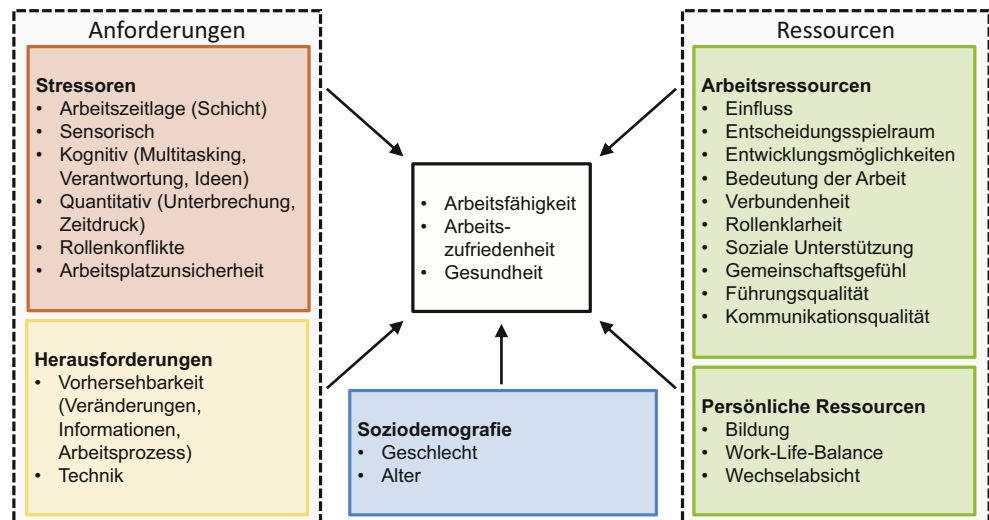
Anforderungen

Stressoren
- Arbeitszeitlage (Schicht)
- Sensorisch
- Kognitiv (Multitasking, Verantwortung, Ideen)
- Quantitativ (Unterbrechung, Zeitdruck)
- Rollenkonflikte
- Arbeitsplatzunsicherheit

Herausforderungen
- Vorhersehbarkeit (Veränderungen, Informationen, Arbeitsprozess)
- Technik

- Arbeitsfähigkeit
- Arbeits-zufriedenheit
- Gesundheit

Soziodemografie
- Geschlecht
- Alter

Ressourcen

Arbeitsressourcen
- Einfluss
- Entscheidungsspielraum
- Entwicklungsmöglichkeiten
- Bedeutung der Arbeit
- Verbundenheit
- Rollenklarheit
- Soziale Unterstützung
- Gemeinschaftsgefühl
- Führungsqualität
- Kommunikationsqualität

Persönliche Ressourcen
- Bildung
- Work-Life-Balance
- Wechselabsicht